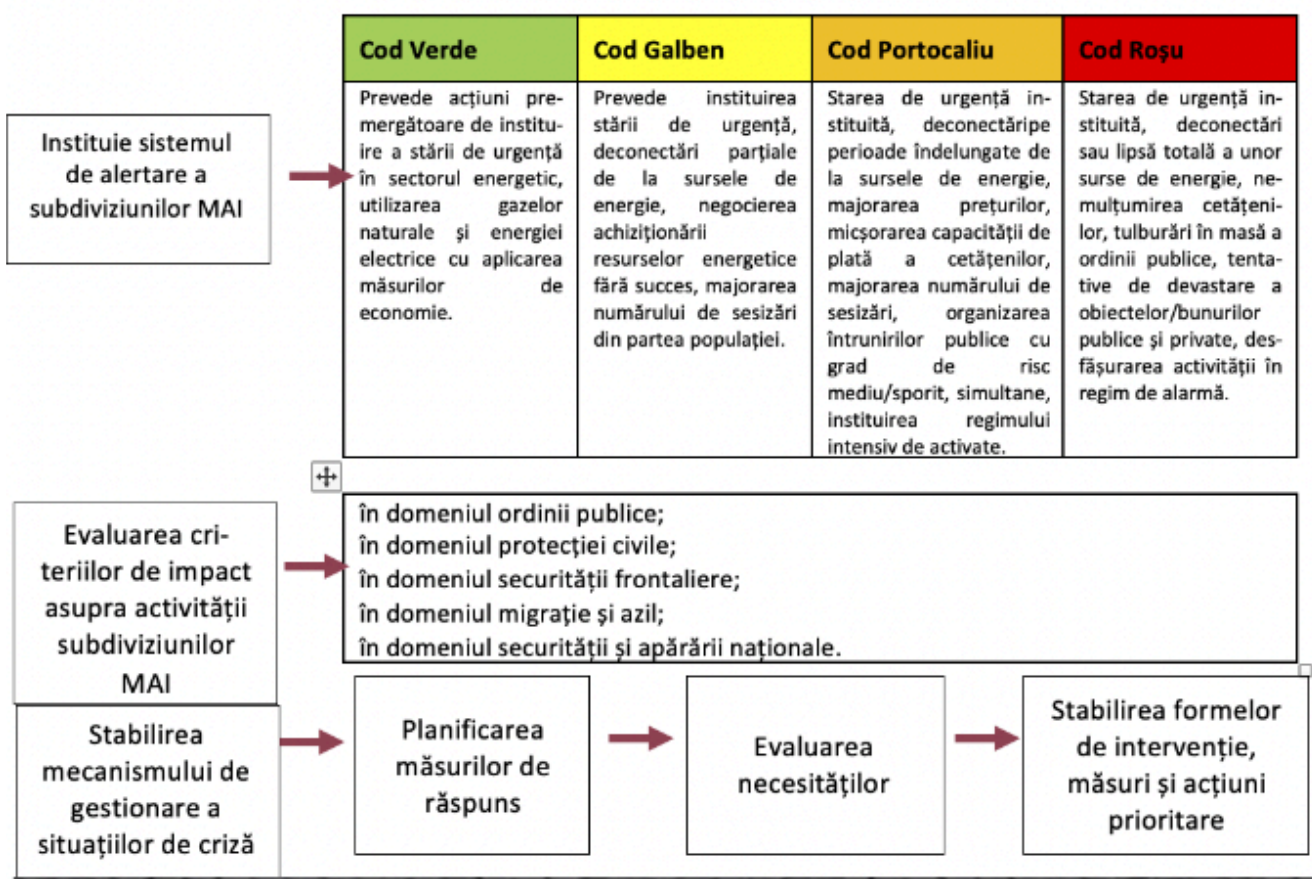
Instituie sistemul de alertare a subdiviziunilor MAI

| Cod Verde | Cod Galben | Cod Portocaliu | Cod Roșu |
|---|---|---|---|
| Prevede acțiuni premergătoare de instituire a stării de urgență în sectorul energetic, utilizarea gazelor naturale și energiei electrice cu aplicarea măsurilor de economie. | Prevede instituirea stării de urgență, deconectări parțiale de la sursele de energie, negocierea achiziționării resurselor energetice fără succes, majorarea numărului de sesizări din partea populației. | Starea de urgență instituită, deconectăripe perioade îndelungate de la sursele de energie, majorarea prețurilor, micșorarea capacității de plată a cetățenilor, majorarea numărului de sesizări, organizarea întrunirilor publice cu grad de risc mediu/sporit, simultane, instituirea regimului intensiv de activate. | Starea de urgență instituită, deconectări sau lipsă totală a unor surse de energie, nemulțumirea cetățenilor, tulburări în masă a ordinii publice, tentative de devastare a obiectelor/bunurilor publice și private, desfășurarea activității în regim de alarmă. |

Evaluarea criteriilor de impact asupra activității subdiviziunilor MAI

în domeniul ordinii publice;
în domeniul protecției civile;
în domeniul securității frontaliere;
în domeniul migrație și azil;
în domeniul securității și apărării naționale.

Stabilirea mecanismului de gestionare a situațiilor de criză

Planificarea măsurilor de răspuns

Evaluarea necesităților

Stabilirea formelor de intervenție, măsuri și acțiuni prioritare